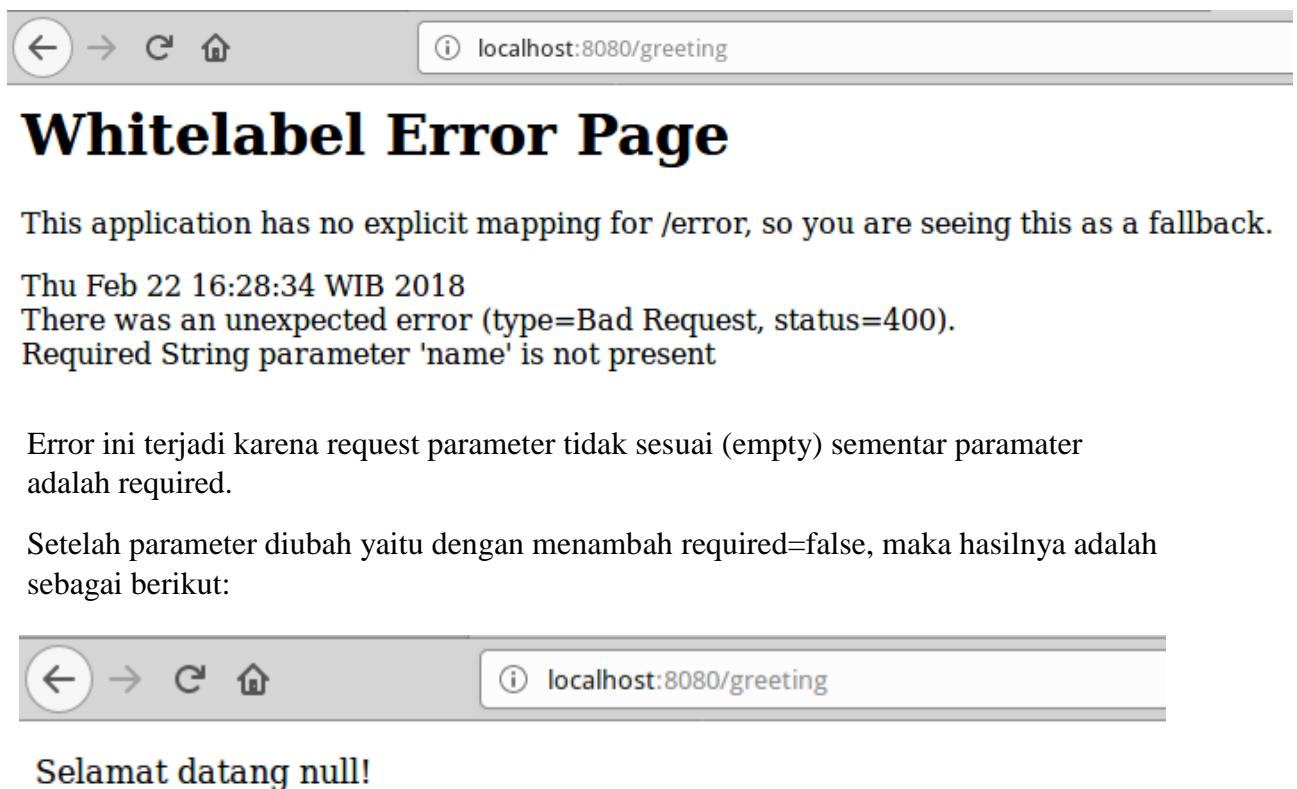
localhost:8080/greeting

# Whitelabel Error Page

This application has no explicit mapping for /error, so you are seeing this as a fallback.

Thu Feb 22 16:28:34 WIB 2018
There was an unexpected error (type=Bad Request, status=400).
Required String parameter 'name' is not present

Error ini terjadi karena request parameter tidak sesuai (empty) sementar paramater adalah required.

Setelah parameter diubah yaitu dengan menambah required=false, maka hasilnya adalah sebagai berikut:

localhost:8080/greeting

Selamat datang null!